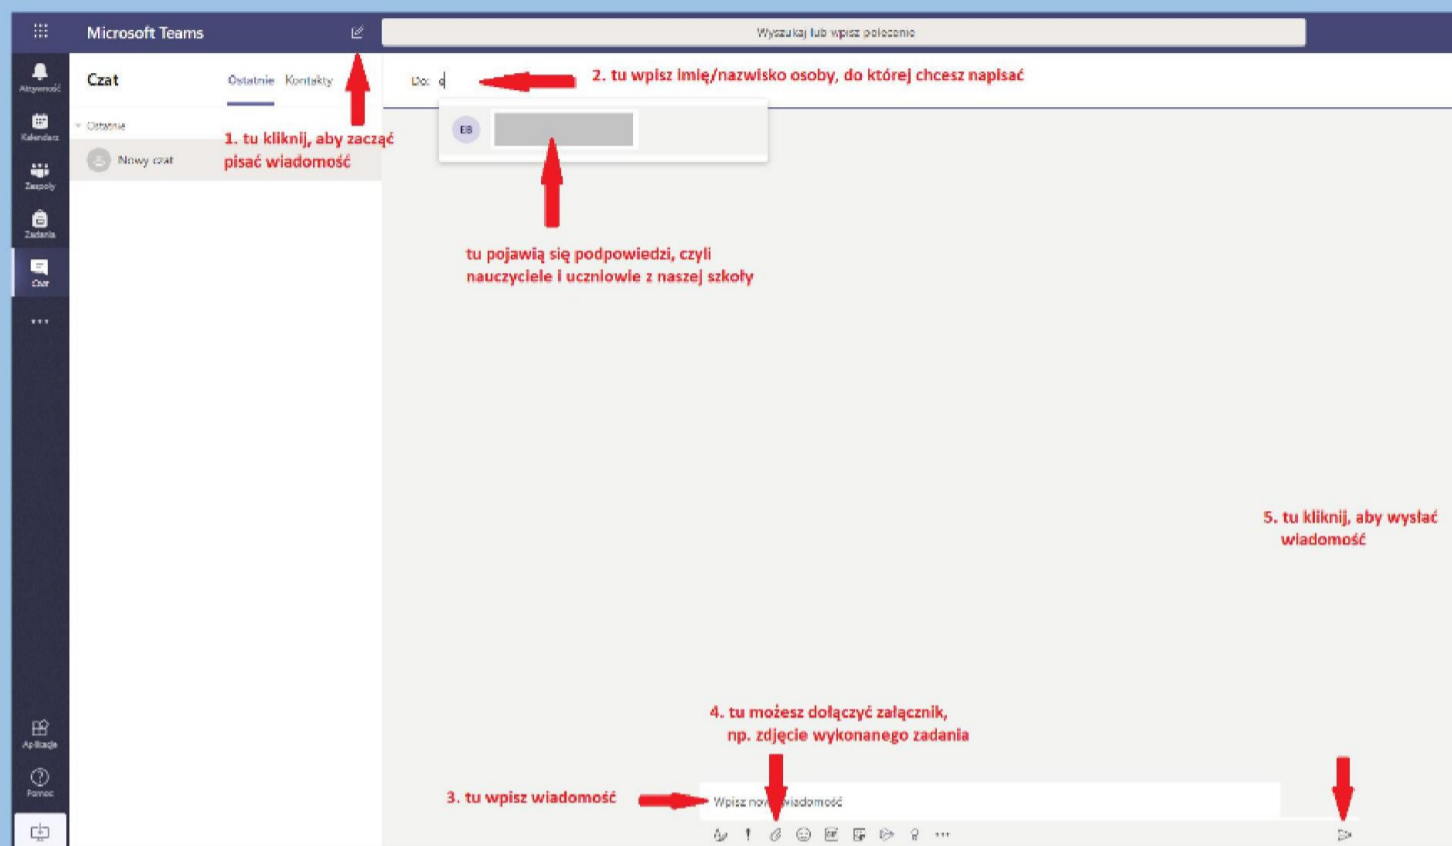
Microsoft Teams

Wyszukaj lub wpisz polecenie

Aktywność
Kalendarz
Zespoły
Zadania
Czat
...
Aplikacje
Pomoc

Czat
Ostatnie Kontakty

Ostatnie
Nowy czat

1. tu kliknij, aby zacząć pisać wiadomość

Do: e

2. tu wpisz imię/nazwisko osoby, do której chcesz napisać

EB

tu pojawią się podpowiedzi, czyli nauczyciele i uczniowie z naszej szkoły

5. tu kliknij, aby wysłać wiadomość

4. tu możesz dołączyć załącznik, np. zdjęcie wykonanego zadania

3. tu wpisz wiadomość

Wpisz nową wiadomość